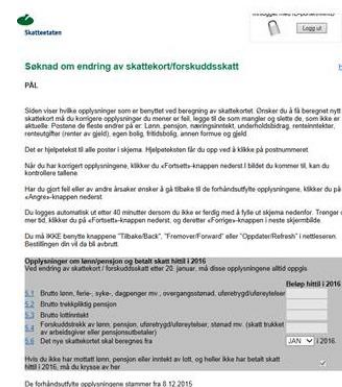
Skatteetaten

Innlogget med ID-porten/MinID

Logg ut

Søknad om endring av skattekort/forskuddsskatt

PÅL

Siden viser hvilke opplysninger som er benyttet ved beregning av skattekortet. Ønsker du å få beregnet nytt skattekort må du korrigere opplysninger du mener er feil, legge til de som mangler og slette de, som ikke er aktuelle. Postene de fleste endrer på er: lønn, pensjon, næringsinntekt, underholdsbidrag, renteinntekter, renteutgifter (renter av gjeld), egen bolig, fritidsbolig, annen formue og gjeld.

Det er hjelpetekst til alle poster i skjema. Hjelpeteksten får du opp ved å klikke på postnummeret

Når du har korrigert opplysningene, klikker du «Fortsett»-knappen nederst i bildet du kommer til, kan du kontrollere tallene

Har du gjort feil eller av andre årsaker ønsker å gå tilbake til de forhåndsutfylte opplysningene, klikker du på «Angre»-knappen nederst.

Du logges automatisk ut etter 40 minutter dersom du ikke er ferdig med å fylle ut skjema nedenfor. Trenger du mer tid, klikker du på «Fortsett»-knappen nederst, og deretter «Forrige»-knappen i neste skjermbilde.

Du må IKKE benytte knappene "Tilbake/Back", "Fremover/Forward" eller "Oppdater/Refresh" i nettleseren. Bestillingen din vil da bli avbrutt.

Opplysninger om lønn/pensjon og betalt skatt hittil i 2016
Ved endring av skattekort / forskuddsskatt etter 20. januar, må disse opplysningene alltid oppgis

Beløp hittil i 2016

5.1 Brutto lønn, ferie-, syke-, dagpenger mv., overgangsstønad, utenlrygd/uføreytelser

5.2 Brutto trekkpliktig pensjon

5.3 Brutto lottinntekt

5.4 Forskuddstrekk av lønn, pensjon, uføretrygd/uføreytelser, stønad mv. (skatt trukket av arbeidsgiver eller pensjonsutbetaler)

5.5 Det nye skattekortet skal beregnes fra

JAN

Hvis du ikke har mottatt lønn, pensjon eller trekt inntekt av lott, og heller ikke har betalt skatt hittil i 2016, må du krysse av her

De forhåndsutfylte opplysningene stammer fra 8.12.2015